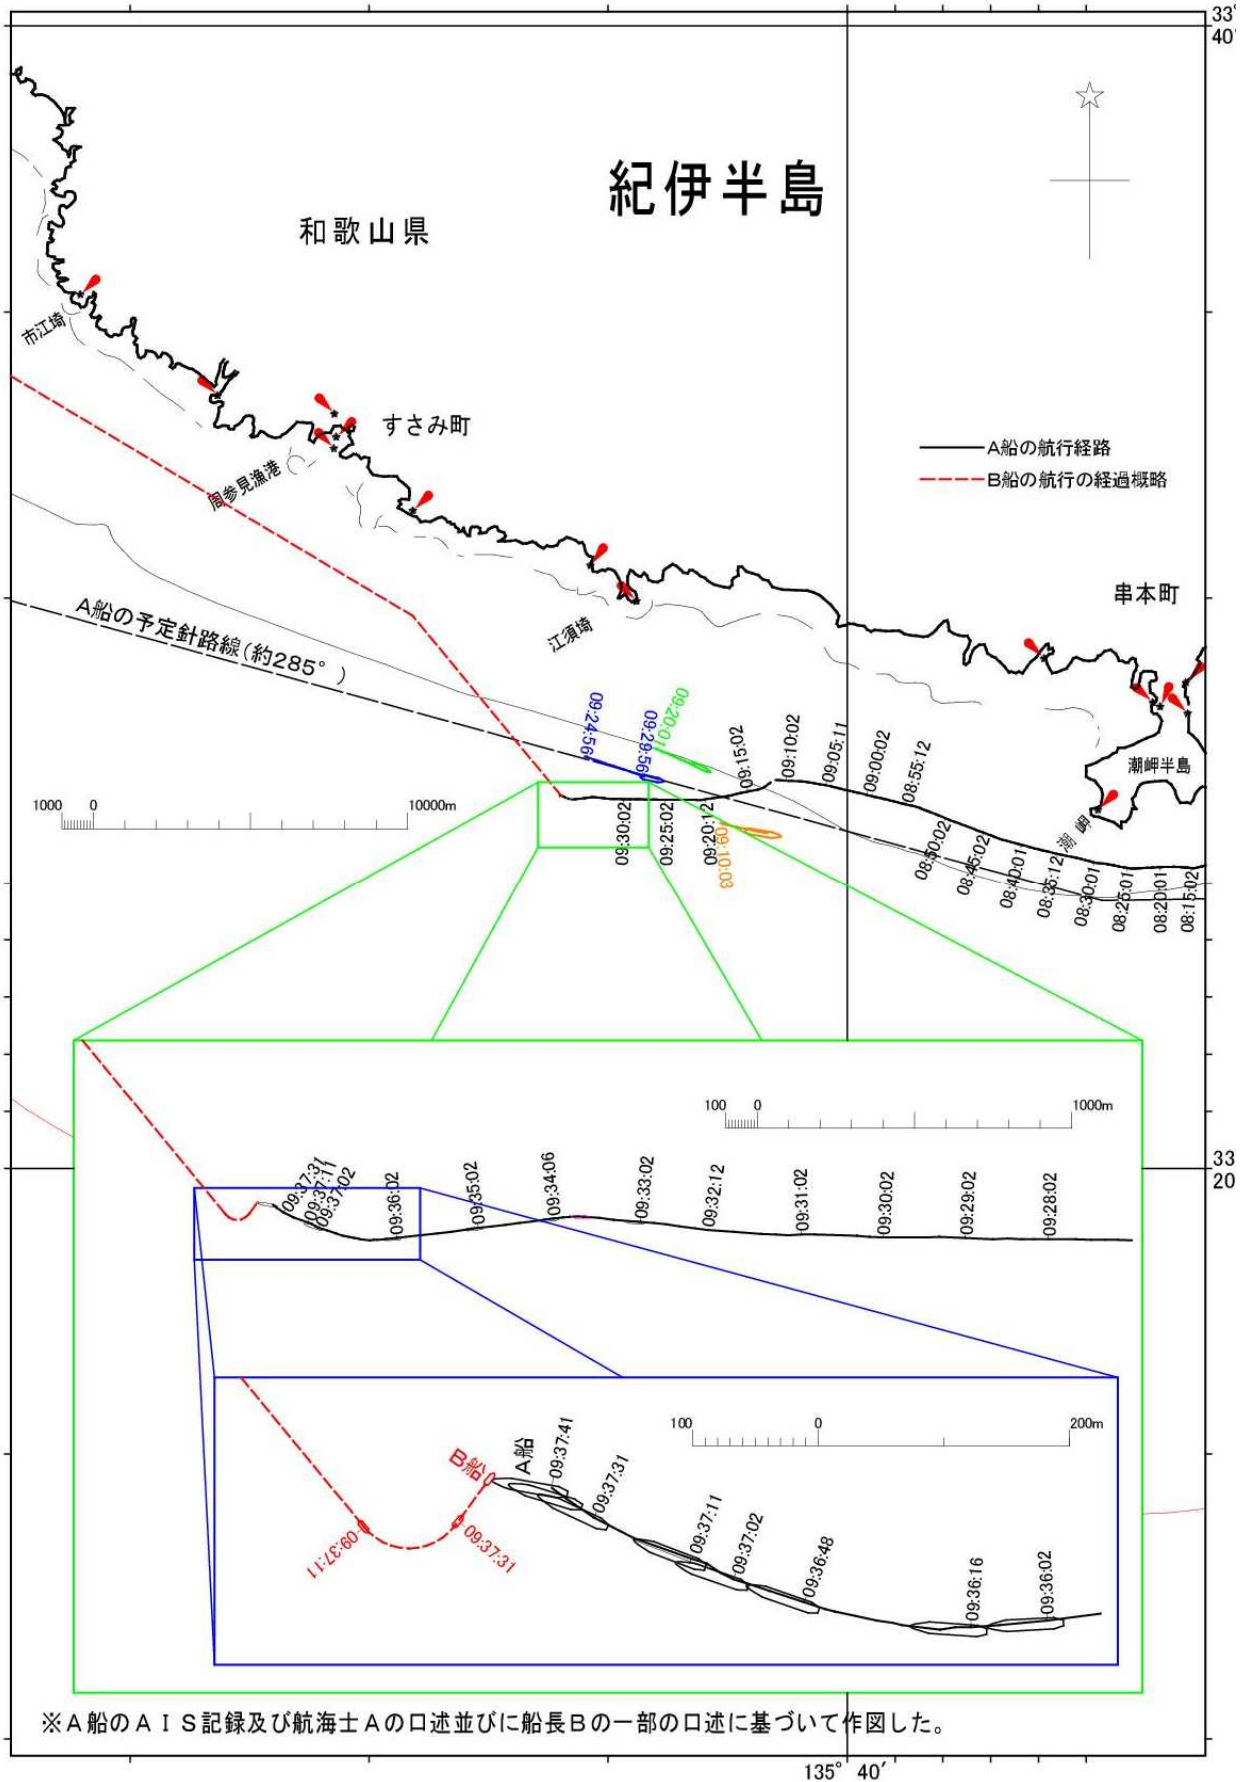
33°
40′

紀伊半島

和歌山県

市江埼

すさみ町

周参見漁港

江須埼

串本町

潮岬半島

潮岬

A船の航行経路

B船の航行の経過概略

A船の予定針路線(約285°)

1000 0 10000m

09:24:56
09:29:56
09:20:01
09:15:02
09:10:02
09:05:11
09:00:02
08:55:12
09:30:02
09:25:02
09:20:12
09:10:03
08:50:02
08:45:02
08:40:01
08:35:12
08:30:01
08:25:01
08:20:01
08:15:02

100 0 1000m

09:37:31
09:37:11
09:37:02
09:36:02
09:35:02
09:34:06
09:33:02
09:32:12
09:31:02
09:30:02
09:29:02
09:28:02

33°
20′

100 0 200m

B船
A船
09:37:41
09:37:31
09:37:11
09:37:02
09:36:48
09:36:16
09:36:02
09:37:11
09:37:31

※A船のAIS記録及び航海士Aの口述並びに船長Bの一部の口述に基づいて作図した。

135° 40′